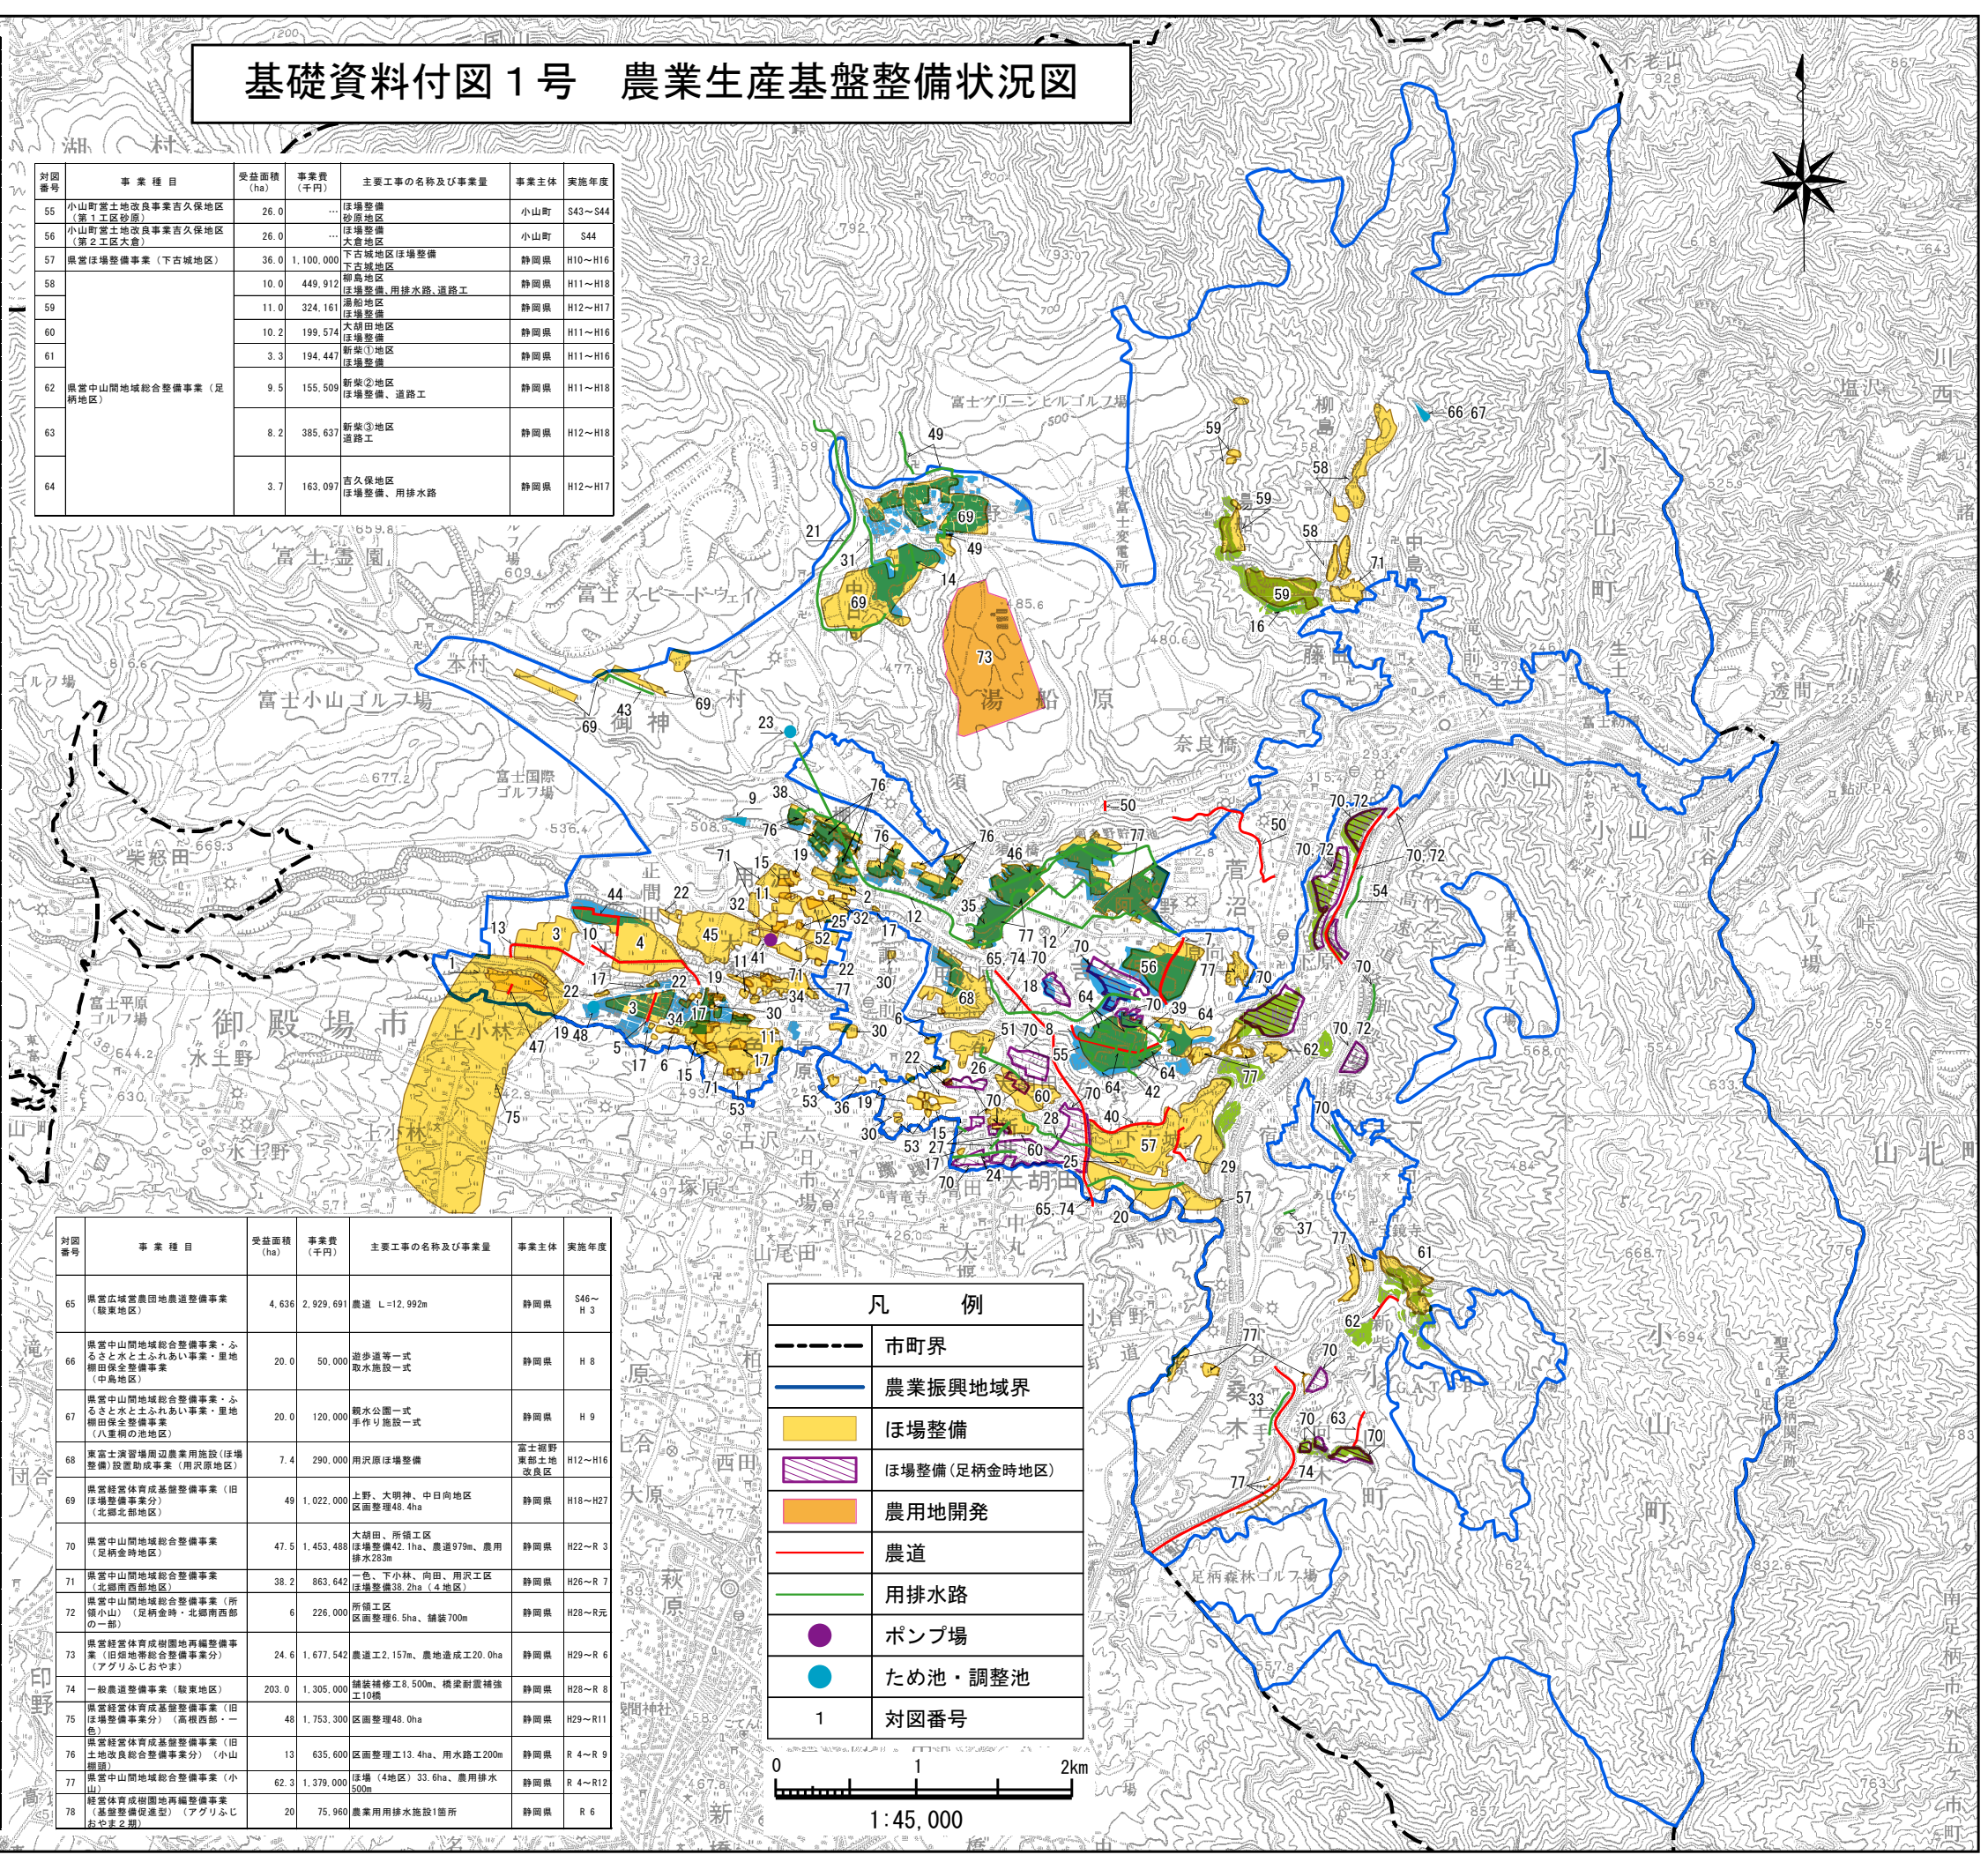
基礎資料付図１号　農業生産基盤整備状況図

| 対図番号 | 事業種目 | 受益面積(ha) | 事業費(千円) | 主要工事の名称及び事業量 | 事業主体 | 実施年度 |
|---|---|---|---|---|---|---|
| 55 | 小山町営土地改良事業吉久保地区（第１工区砂原） | 26.0 | … | ほ場整備 砂原地区 | 小山町 | S43～S44 |
| 56 | 小山町営土地改良事業吉久保地区（第２工区大倉） | 26.0 | … | ほ場整備 大倉地区 | 小山町 | S44 |
| 57 | 県営ほ場整備事業（下古城地区） | 36.0 | 1,100,000 | 下古城地区ほ場整備 | 静岡県 | H10～H16 |
| 58 | | 10.0 | 449,912 | 下古城地区 柳島地区 ほ場整備、用排水路、道路工 | 静岡県 | H11～H18 |
| 59 | | 11.0 | 324,161 | 湯船地区 ほ場整備 | 静岡県 | H12～H17 |
| 60 | | 10.2 | 199,574 | 大胡田地区 ほ場整備 | 静岡県 | H11～H16 |
| 61 | | 3.3 | 194,447 | 新柴①地区 ほ場整備 | 静岡県 | H11～H16 |
| 62 | 県営中山間地域総合整備事業（足柄地区） | 9.5 | 155,509 | 新柴②地区 ほ場整備、道路工 | 静岡県 | H11～H18 |
| 63 | | 8.2 | 385,637 | 新柴③地区 道路工 | 静岡県 | H12～H18 |
| 64 | | 3.7 | 163,097 | 吉久保地区 ほ場整備、用排水路 | 静岡県 | H12～H17 |

| 対図番号 | 事業種目 | 受益面積(ha) | 事業費(千円) | 主要工事の名称及び事業量 | 事業主体 | 実施年度 |
|---|---|---|---|---|---|---|
| 65 | 県営広域営農団地農道整備事業（駿東地区） | 4,636 | 2,929,691 | 農道 L=12,992m | 静岡県 | S46～H3 |
| 66 | 県営中山間地域総合整備事業・ふるさと水と土ふれあい事業・里地棚田保全整備事業（中島地区） | 20.0 | 50,000 | 遊歩道等一式 取水施設一式 | 静岡県 | H8 |
| 67 | 県営中山間地域総合整備事業・ふるさと水と土ふれあい事業・里地棚田保全整備事業（八重桐の池地区） | 20.0 | 120,000 | 親水公園一式 手作り施設一式 | 静岡県 | H9 |
| 68 | 東富士演習場周辺農業用施設（ほ場整備）設置助成事業（用沢原地区） | 7.4 | 290,000 | 用沢原ほ場整備 | 富士裾野東部土地改良区 | H12～H16 |
| 69 | 県営経営体育成基盤整備事業（旧ほ場整備事業分）（北郷北部地区） | 49 | 1,022,000 | 上野、大明神、中日向地区 区画整理48.4ha | 静岡県 | H18～H27 |
| 70 | 県営中山間地域総合整備事業（足柄金時地区） | 47.5 | 1,453,488 | 大胡田、所領工区 ほ場整備42.1ha、農道979m、農用排水283m | 静岡県 | H22～R3 |
| 71 | 県営中山間地域総合整備事業（北郷南西部地区） | 38.2 | 863,642 | 一色、下小林、向田、用沢工区 ほ場整備38.2ha（4地区） | 静岡県 | H26～R7 |
| 72 | 県営中山間地域総合整備事業（所領小山）（足柄金時・北郷南西部の一部） | 6 | 226,000 | 所領工区 区画整理6.5ha、舗装700m | 静岡県 | H28～R元 |
| 73 | 県営経営体育成樹園地再編整備事業（旧畑地帯総合整備事業分）（アグリふじおやま） | 24.6 | 1,677,542 | 農道工2,157m、農地造成工20.0ha | 静岡県 | H29～R6 |
| 74 | 一般農道整備事業（駿東地区） | 203.0 | 1,305,000 | 舗装補修工8,500m、橋梁耐震補強工10橋 | 静岡県 | H28～R8 |
| 75 | 県営経営体育成基盤整備事業（旧ほ場整備事業分）（高根西部・一色） | 48 | 1,753,300 | 区画整理48.0ha | 静岡県 | H29～R11 |
| 76 | 県営経営体育成基盤整備事業（旧土地改良総合整備事業分）（小山棚頭） | 13 | 635,600 | 区画整理工13.4ha、用水路工200m | 静岡県 | R4～R9 |
| 77 | 県営中山間地域総合整備事業（小山） | 62.3 | 1,379,000 | ほ場（4地区）33.6ha、農用排水500m | 静岡県 | R4～R12 |
| 78 | 経営体育成樹園地再編整備事業（基盤整備促進型）（アグリふじおやま2期） | 20 | 75,960 | 農業用用排水施設1箇所 | 静岡県 | R6 |

凡例
市町界
農業振興地域界
ほ場整備
ほ場整備（足柄金時地区）
農用地開発
農道
用排水路
ポンプ場
ため池・調整池
1 対図番号

0 1 2km
1:45,000

富士グリーンヒルゴルフ場 富士スピードウェイ 富士霊園 富士小山ゴルフ場 富士国際ゴルフ場 御殿場市 富士平原ゴルフ場 東名富士ゴルフ場 足柄森林ゴルフ場 東富士変電所 本村 御神 下村 湯船原 奈良橋 須 柴怒田 水土野 上小林 古沢 大胡田 用沢 菅沼 藤曲 柳島 中島 生土 小山 足柄 小山町 桑木 新柴 南足柄市 塩沢 川西 不老山 足柄関所跡

1 2 3 4 5 6 7 8 9 10 11 12 13 14 15 16 17 18 19 20 21 22 23 24 25 26 27 28 29 30 31 32 33 34 35 36 37 38 39 40 41 42 43 44 45 46 47 48 49 50 51 52 53 54 55 56 57 58 59 60 61 62 63 64 65 66 67 68 69 70 71 72 73 74 75 76 77